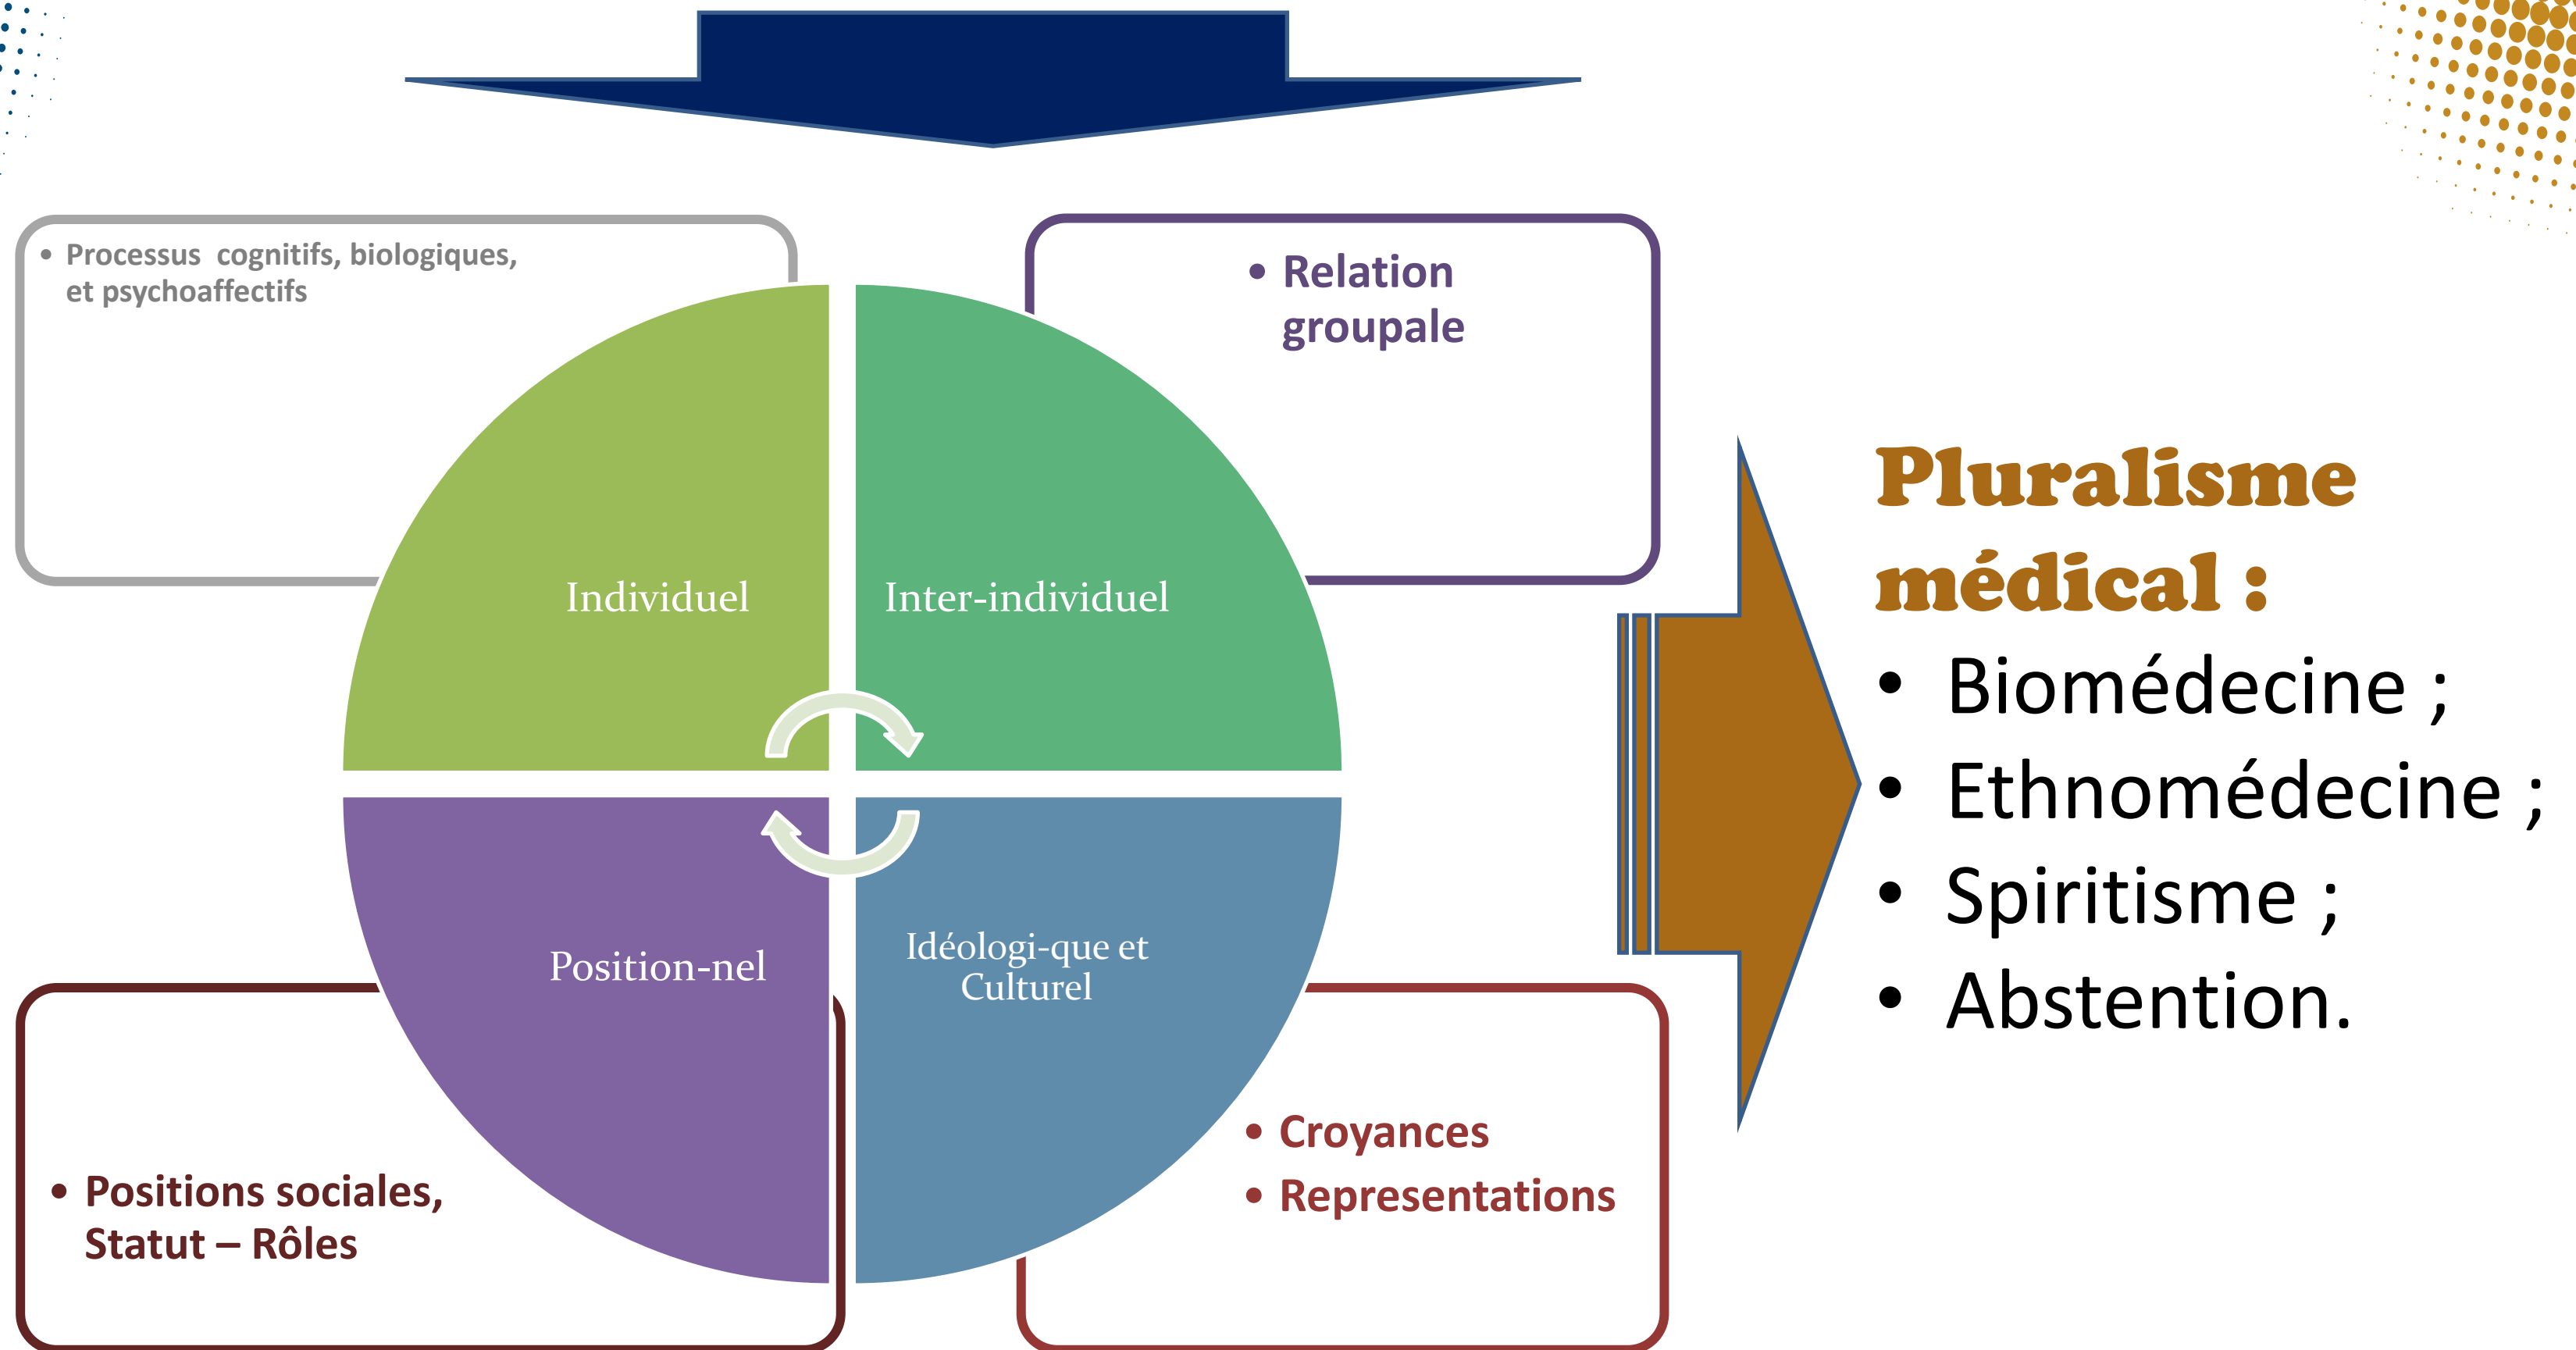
• Processus cognitifs, biologiques, et psychoaffectifs

• Relation groupale

Individuel

Inter-individuel

Position-nel

Idéologi-que et Culturel

• Positions sociales, Statut – Rôles

• Croyances
• Representations

Pluralisme médical :
• Biomédecine ;
• Ethnomédecine ;
• Spiritisme ;
• Abstention.